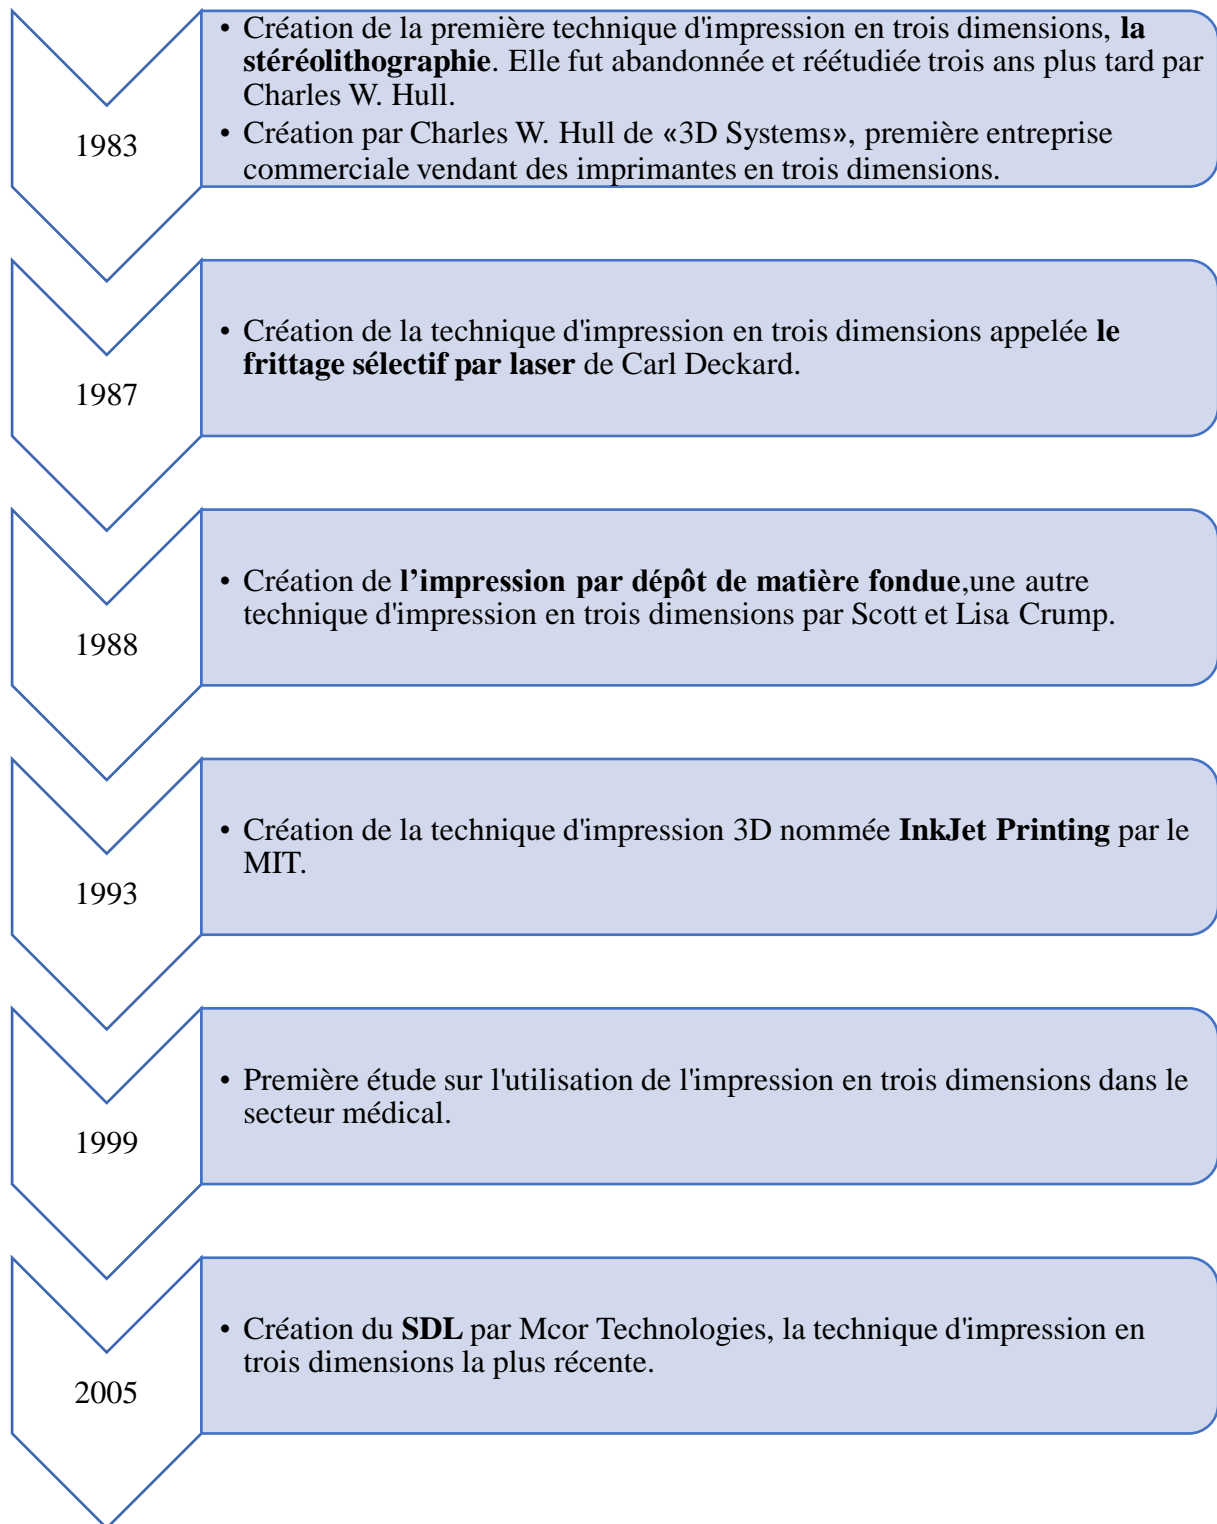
1983

• Création de la première technique d'impression en trois dimensions, **la stéréolithographie**. Elle fut abandonnée et réétudiée trois ans plus tard par Charles W. Hull.
• Création par Charles W. Hull de «3D Systems», première entreprise commerciale vendant des imprimantes en trois dimensions.

1987

• Création de la technique d'impression en trois dimensions appelée **le frittage sélectif par laser** de Carl Deckard.

1988

• Création de **l’impression par dépôt de matière fondue**,une autre technique d'impression en trois dimensions par Scott et Lisa Crump.

1993

• Création de la technique d'impression 3D nommée **InkJet Printing** par le MIT.

1999

• Première étude sur l'utilisation de l'impression en trois dimensions dans le secteur médical.

2005

• Création du **SDL** par Mcor Technologies, la technique d'impression en trois dimensions la plus récente.